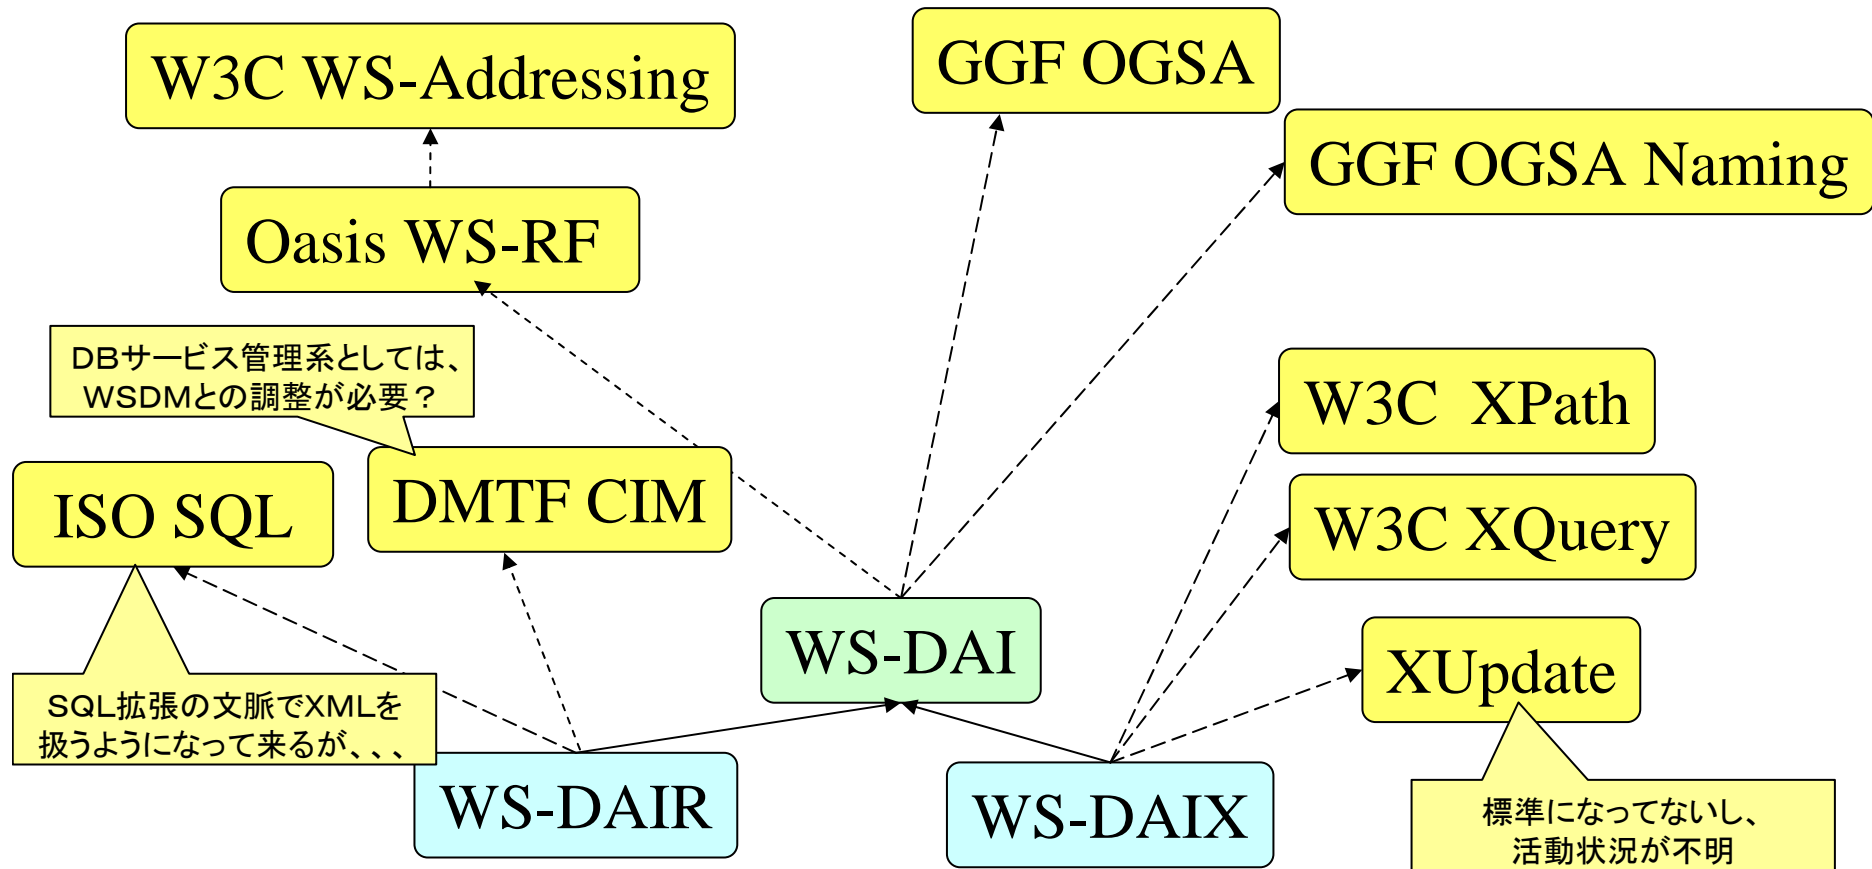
W3C WS-Addressing

GGF OGSA

GGF OGSA Naming

Oasis WS-RF

DBサービス管理系としては、WSDMとの調整が必要？

W3C XPath

ISO SQL

DMTF CIM

W3C XQuery

WS-DAI

XUpdate

SQL拡張の文脈でXMLを扱うようになって来るが、、、

WS-DAIR

WS-DAIX

標準になってないし、活動状況が不明